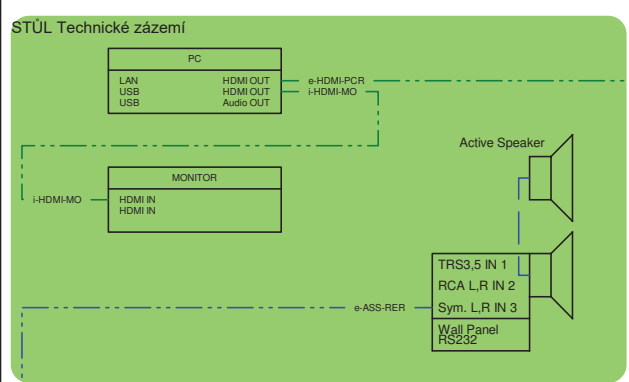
STŮL Technické zázemí

PC

LAN
USB
USB

HDMI OUT
HDMI OUT
Audio OUT

e-HDMI-PCR
i-HDMI-MO

Active Speaker

MONITOR

i-HDMI-MO

HDMI IN
HDMI IN

TRS3,5 IN 1
RCA L,R IN 2
Sym. L,R IN 3

e-ASS-RER

Wall Panel
RS232